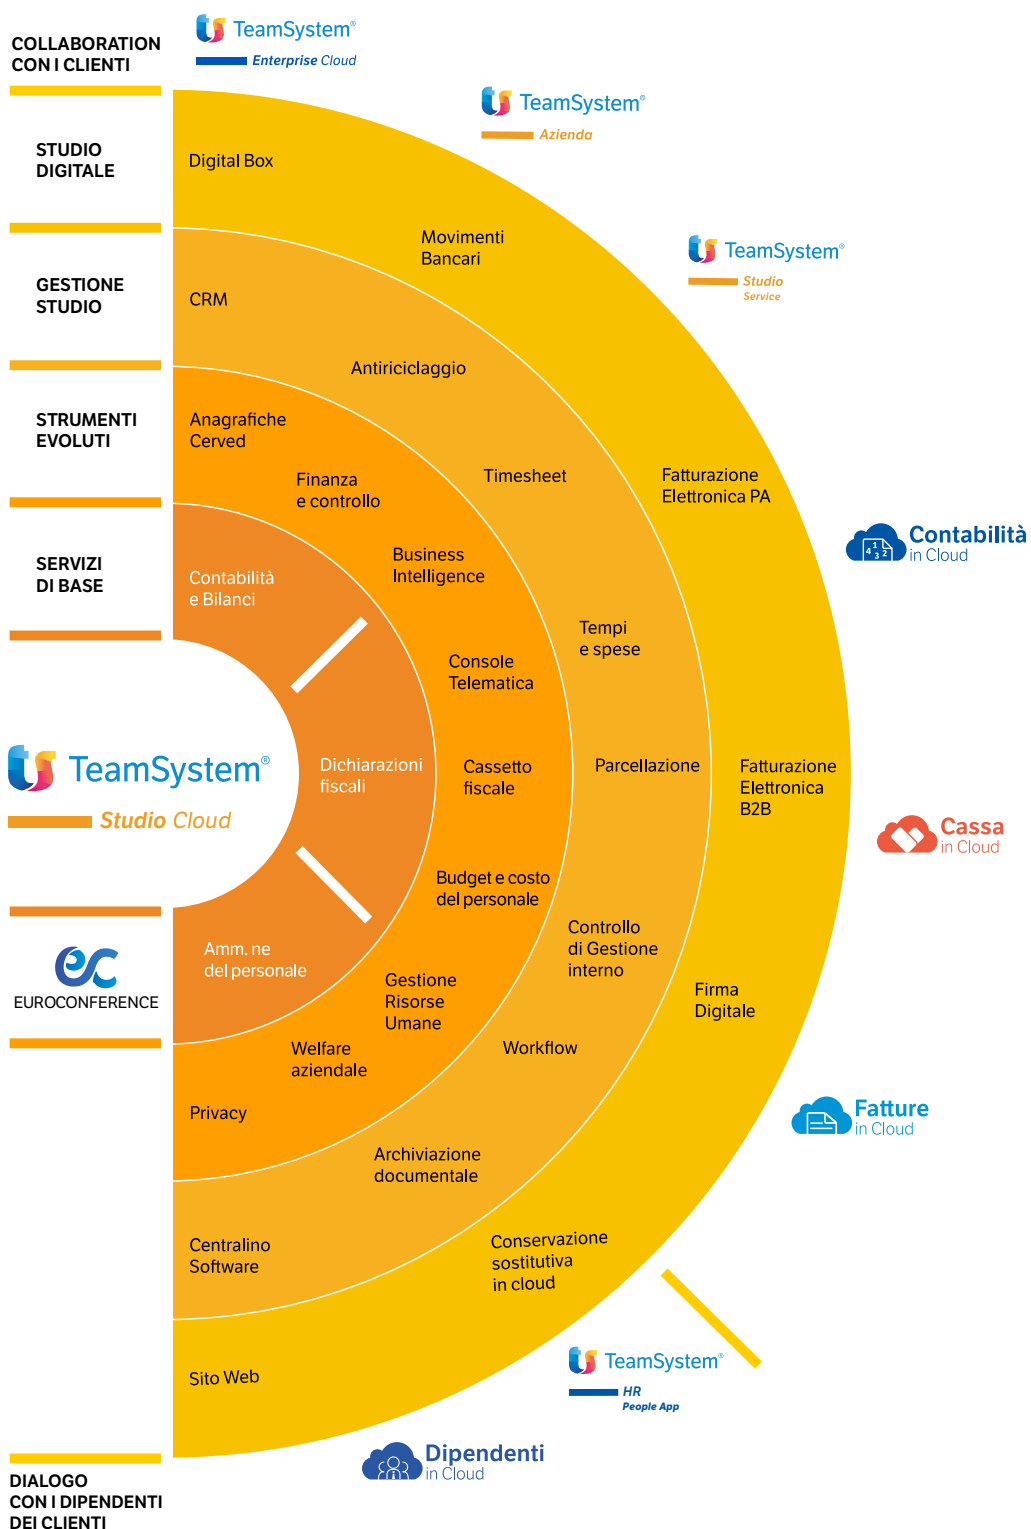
COLLABORATION CON I CLIENTI

TeamSystem® Enterprise Cloud

STUDIO DIGITALE

TeamSystem® Azienda

Digital Box

Movimenti Bancari

TeamSystem® Studio Service

GESTIONE STUDIO

CRM

Antiriciclaggio

STRUMENTI EVOLUTI

Anagrafiche Cerved

Finanza e controllo

Timesheet

Fatturazione Elettronica PA

Contabilità in Cloud

SERVIZI DI BASE

Contabilità e Bilanci

Business Intelligence

Tempi e spese

Console Telematica

TeamSystem® Studio Cloud

Dichiarazioni fiscali

Cassetto fiscale

Parcellazione

Fatturazione Elettronica B2B

Cassa in Cloud

Budget e costo del personale

EUROCONFERENCE

Amm. ne del personale

Controllo di Gestione interno

Gestione Risorse Umane

Firma Digitale

Welfare aziendale

Workflow

Privacy

Fatture in Cloud

Archiviazione documentale

Centralino Software

Conservazione sostitutiva in cloud

TeamSystem® HR People App

Sito Web

Dipendenti in Cloud

DIALOGO CON I DIPENDENTI DEI CLIENTI